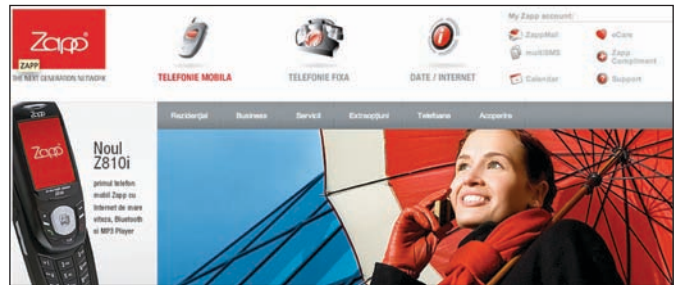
Zapp®
THE NEXT GENERATION NETWORK

TELEFONIE MOBILA
TELEFONIE FIXA
DATE / INTERNET

My Zapp account:
ZappMail
multiSMS
Calendar
eCare
Zapp Compliment
Support

Rezidentiali
Business
Servicii
Extraoptiuni
Telefoane
Acoperire

Zapp
ZAPP
Noul Z810i
primul telefon mobil Zapp cu Internet de mare viteza, Bluetooth si MP3 Player